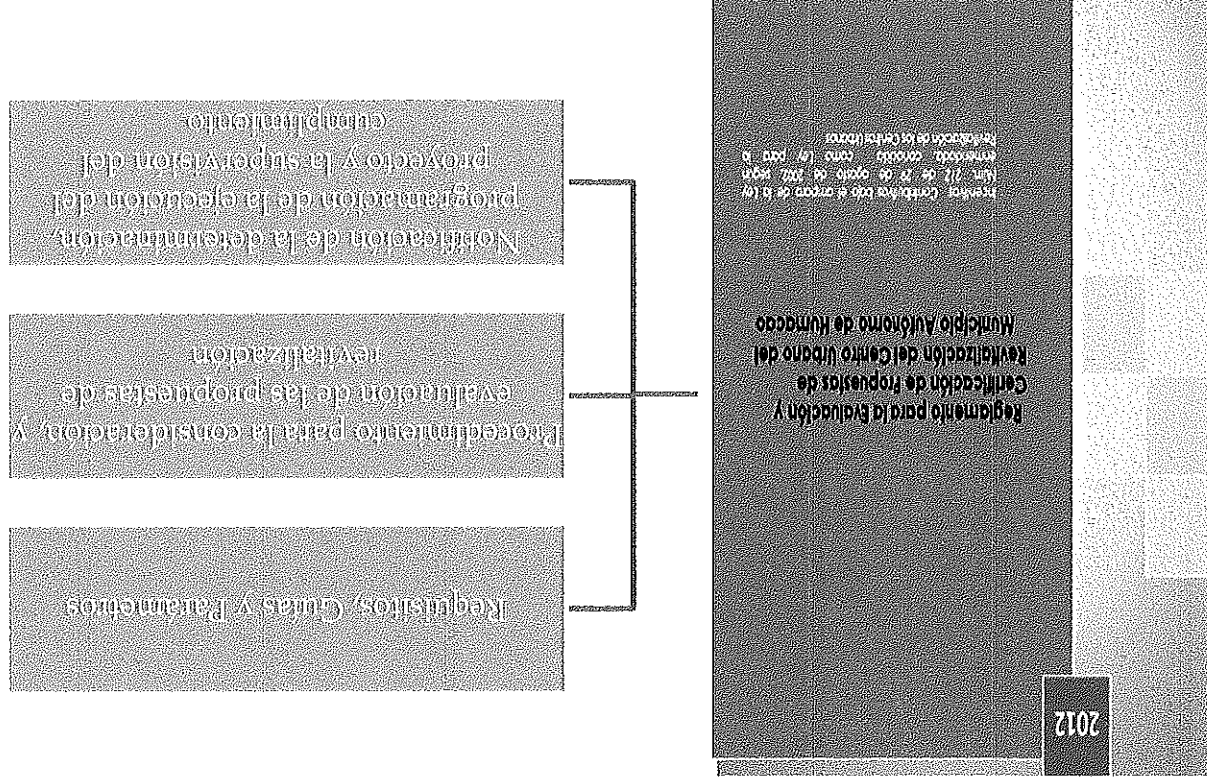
2012

Reglamento para la Evaluación y Certificación de Propuestas de Revitalización del Centro Urbano del Municipio Autónomo de Humacao

Preámbulo: Establecido bajo el amparo de la Ley Núm. 212 de 29 de agosto de 2002, según enmendada, conocida como Ley para la Revitalización de los Centros Urbanos

Requisitos, Guías y Parámetros

Procedimiento para la consideración y evaluación de las propuestas de revitalización

Notificación de la determinación, programación de la ejecución del proyecto y la supervisión del cumplimiento